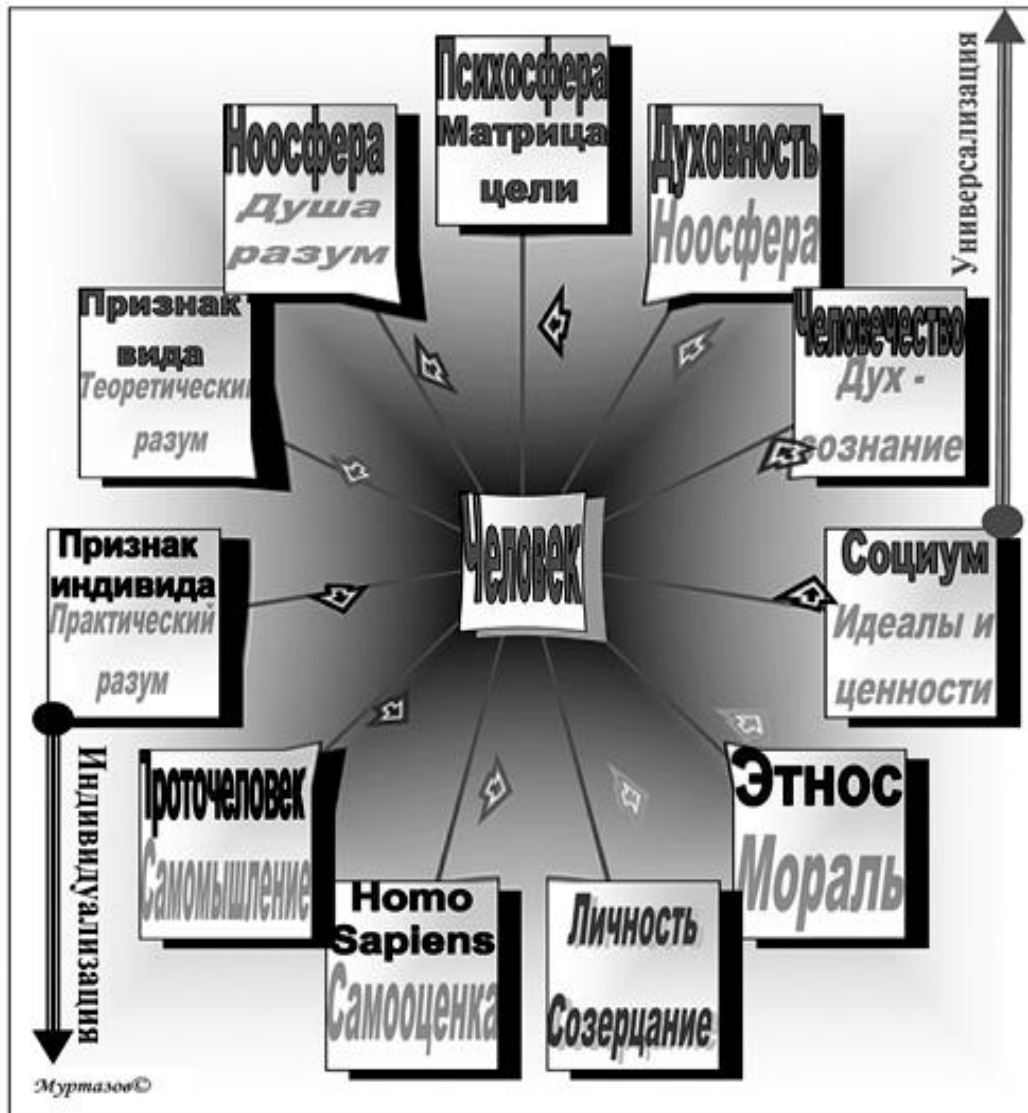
Психосфера
Матрица
цели

Ноосфера
Душа
разум

Духовность
Ноосфера

Универсализация

Признак
вида
Теоретический
разум

Человечество
Дух -
сознание

Человек

Признак
индивида
Практический
разум

Социум
Идеалы и
ценности

Индивидуализация

Проточеловек
Самомышление

Этнос
Мораль

Homo
Sapiens
Самооценка

Личность
Созерцание

Муртазов©